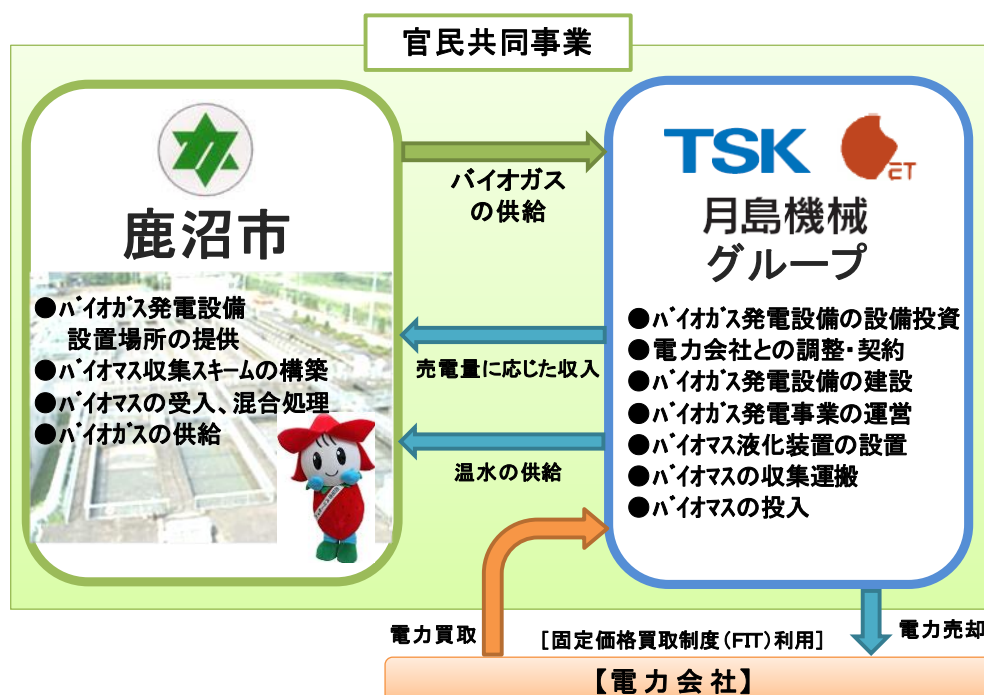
官民共同事業

鹿沼市

●バイオガス発電設備設置場所の提供
●バイオマス収集スキームの構築
●バイオマスの受入、混合処理
●バイオガスの供給

バイオガスの供給

売電量に応じた収入

温水の供給

TSK

ET

月島機械グループ

●バイオガス発電設備の設備投資
●電力会社との調整・契約
●バイオガス発電設備の建設
●バイオガス発電事業の運営
●バイオマス液化装置の設置
●バイオマスの収集運搬
●バイオマスの投入

電力買取

［固定価格買取制度（FIT）利用］

電力売却

【電力会社】